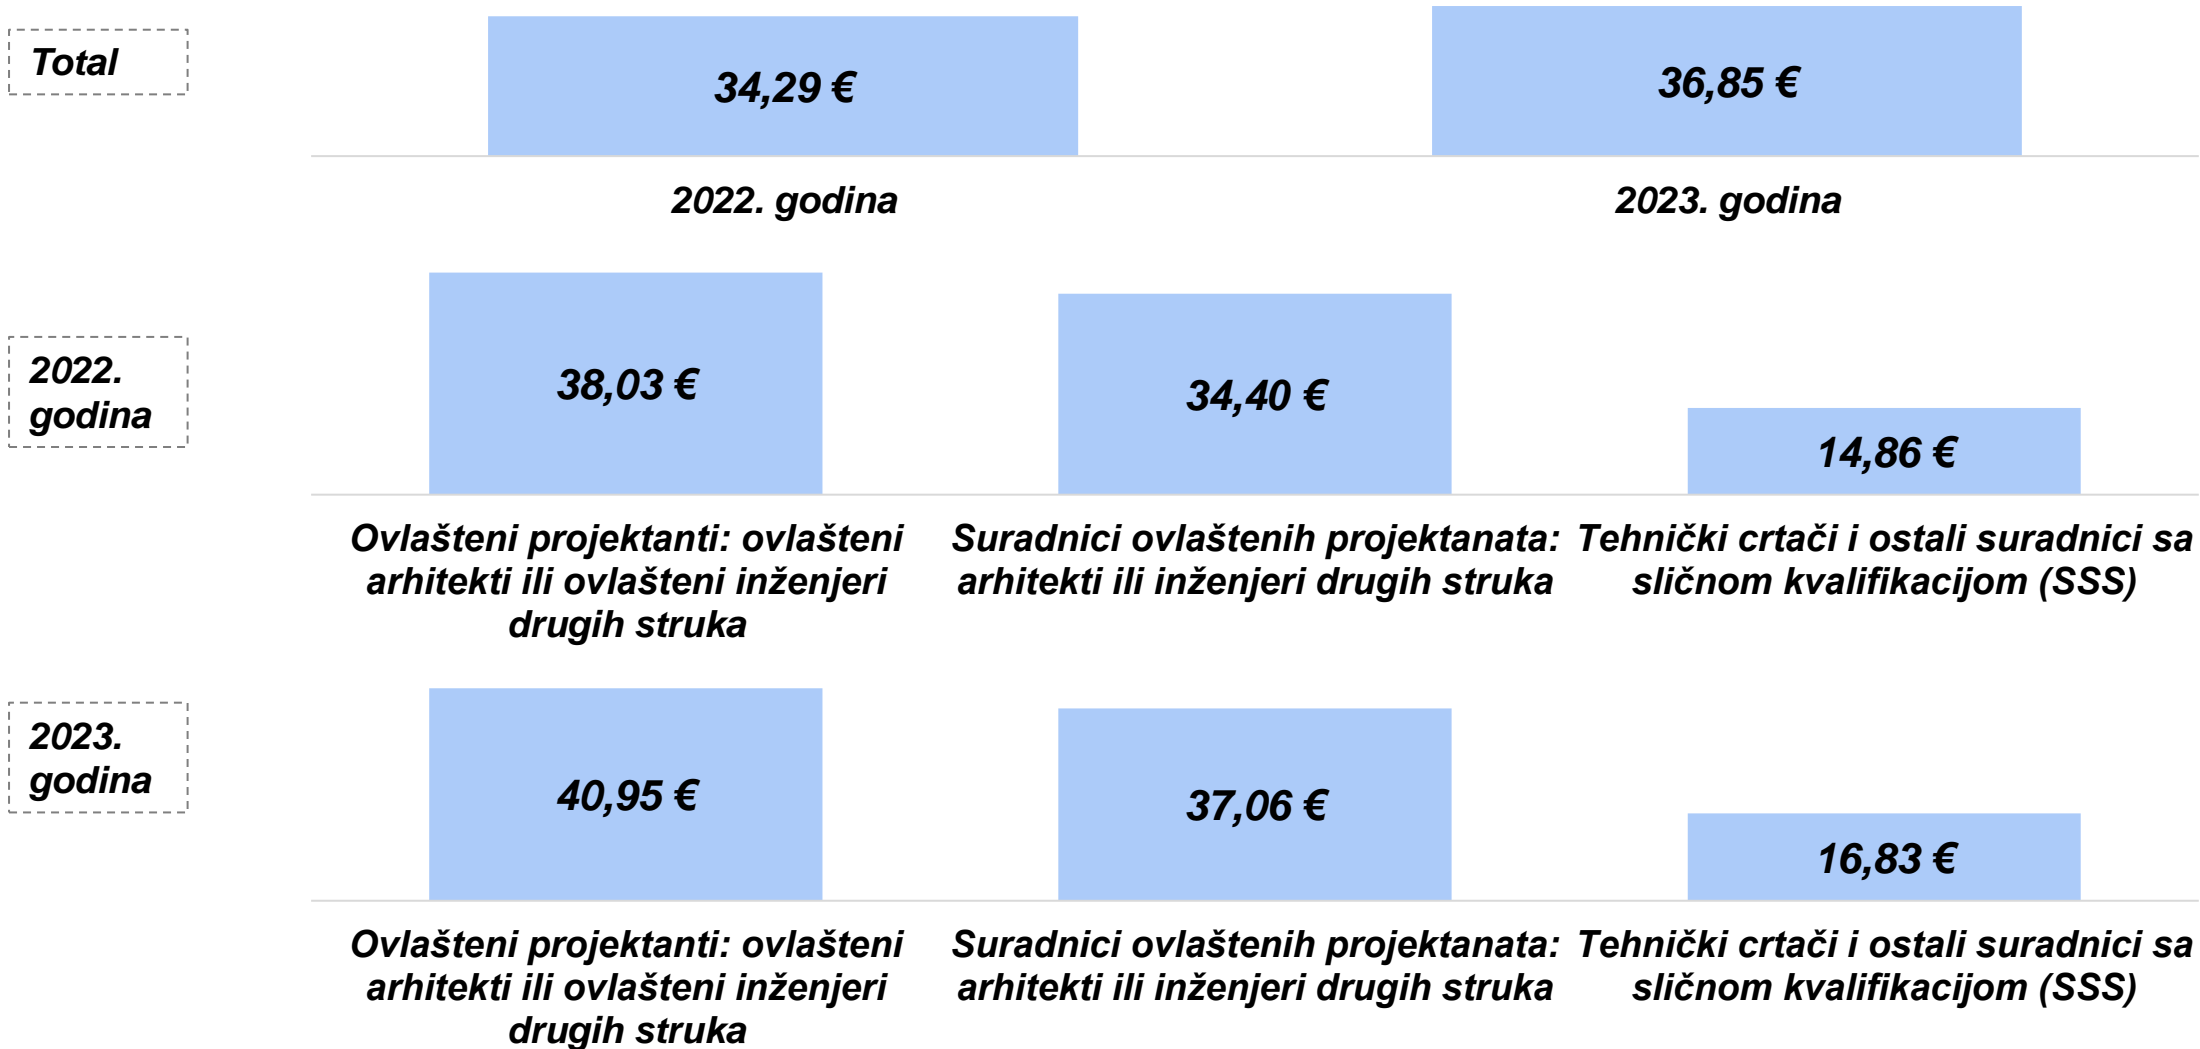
Total

34,29 €

36,85 €

2022. godina

2023. godina

2022. godina

38,03 €

34,40 €

14,86 €

Ovlašteni projektanti: ovlašteni arhitekti ili ovlašteni inženjeri drugih struka

Suradnici ovlaštenih projektanata: arhitekti ili inženjeri drugih struka

Tehnički crtači i ostali suradnici sa sličnom kvalifikacijom (SSS)

2023. godina

40,95 €

37,06 €

16,83 €

Ovlašteni projektanti: ovlašteni arhitekti ili ovlašteni inženjeri drugih struka

Suradnici ovlaštenih projektanata: arhitekti ili inženjeri drugih struka

Tehnički crtači i ostali suradnici sa sličnom kvalifikacijom (SSS)